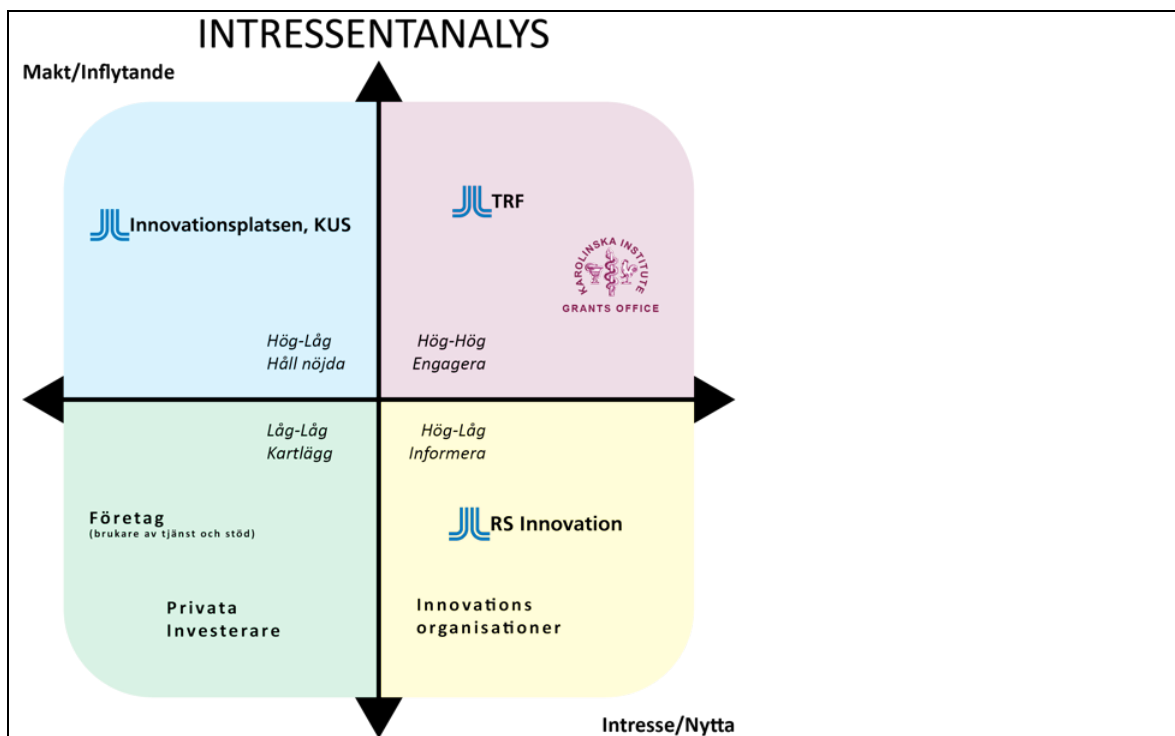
INTRESSENTANALYS

Makt/Inflytande

Innovationsplatsen, KUS

TRF

KAROLINSKA INSTITUTET

GRANTS OFFICE

Hög-Låg
Håll nöjda

Hög-Hög
Engagera

Låg-Låg
Kartlägg

Hög-Låg
Informera

Företag
(brukare av tjänst och stöd)

RS Innovation

Privata
Investerare

Innovations
organisationer

Intresse/Nytta